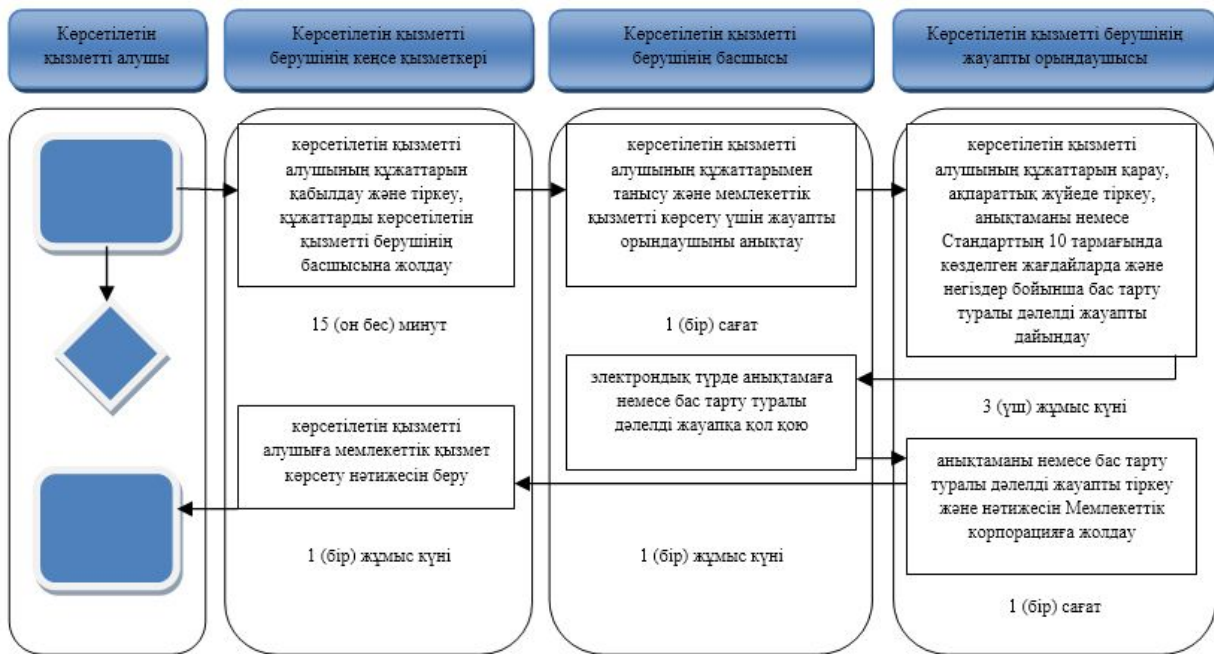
Көрсетілетін қызметті алушы

Көрсетілетін қызметті берушінің кеңсе қызметкері

Көрсетілетін қызметті берушінің басшысы

Көрсетілетін қызметті берушінің жауапты орындаушысы

көрсетілетін қызметті алушының құжаттарын қабылдау және тіркеу, құжаттарды көрсетілетін қызметті берушінің басшысына жолдау

15 (он бес) минут

көрсетілетін қызметті алушының құжаттарымен танысу және мемлекеттік қызметті көрсету үшін жауапты орындаушыны анықтау

1 (бір) сағат

көрсетілетін қызметті алушының құжаттарын қарау, ақпараттық жүйеде тіркеу, анықтаманы немесе Стандарттың 10 тармағында көзделген жағдайларда және негіздер бойынша бас тарту туралы дәлелді жауапты дайындау

3 (үш) жұмыс күні

электрондық түрде анықтамаға немесе бас тарту туралы дәлелді жауапқа қол қою

көрсетілетін қызметті алушыға мемлекеттік қызмет көрсету нәтижесін беру

1 (бір) жұмыс күні

1 (бір) жұмыс күні

анықтаманы немесе бас тарту туралы дәлелді жауапты тіркеу және нәтижесін Мемлекеттік корпорацияға жолдау

1 (бір) сағат